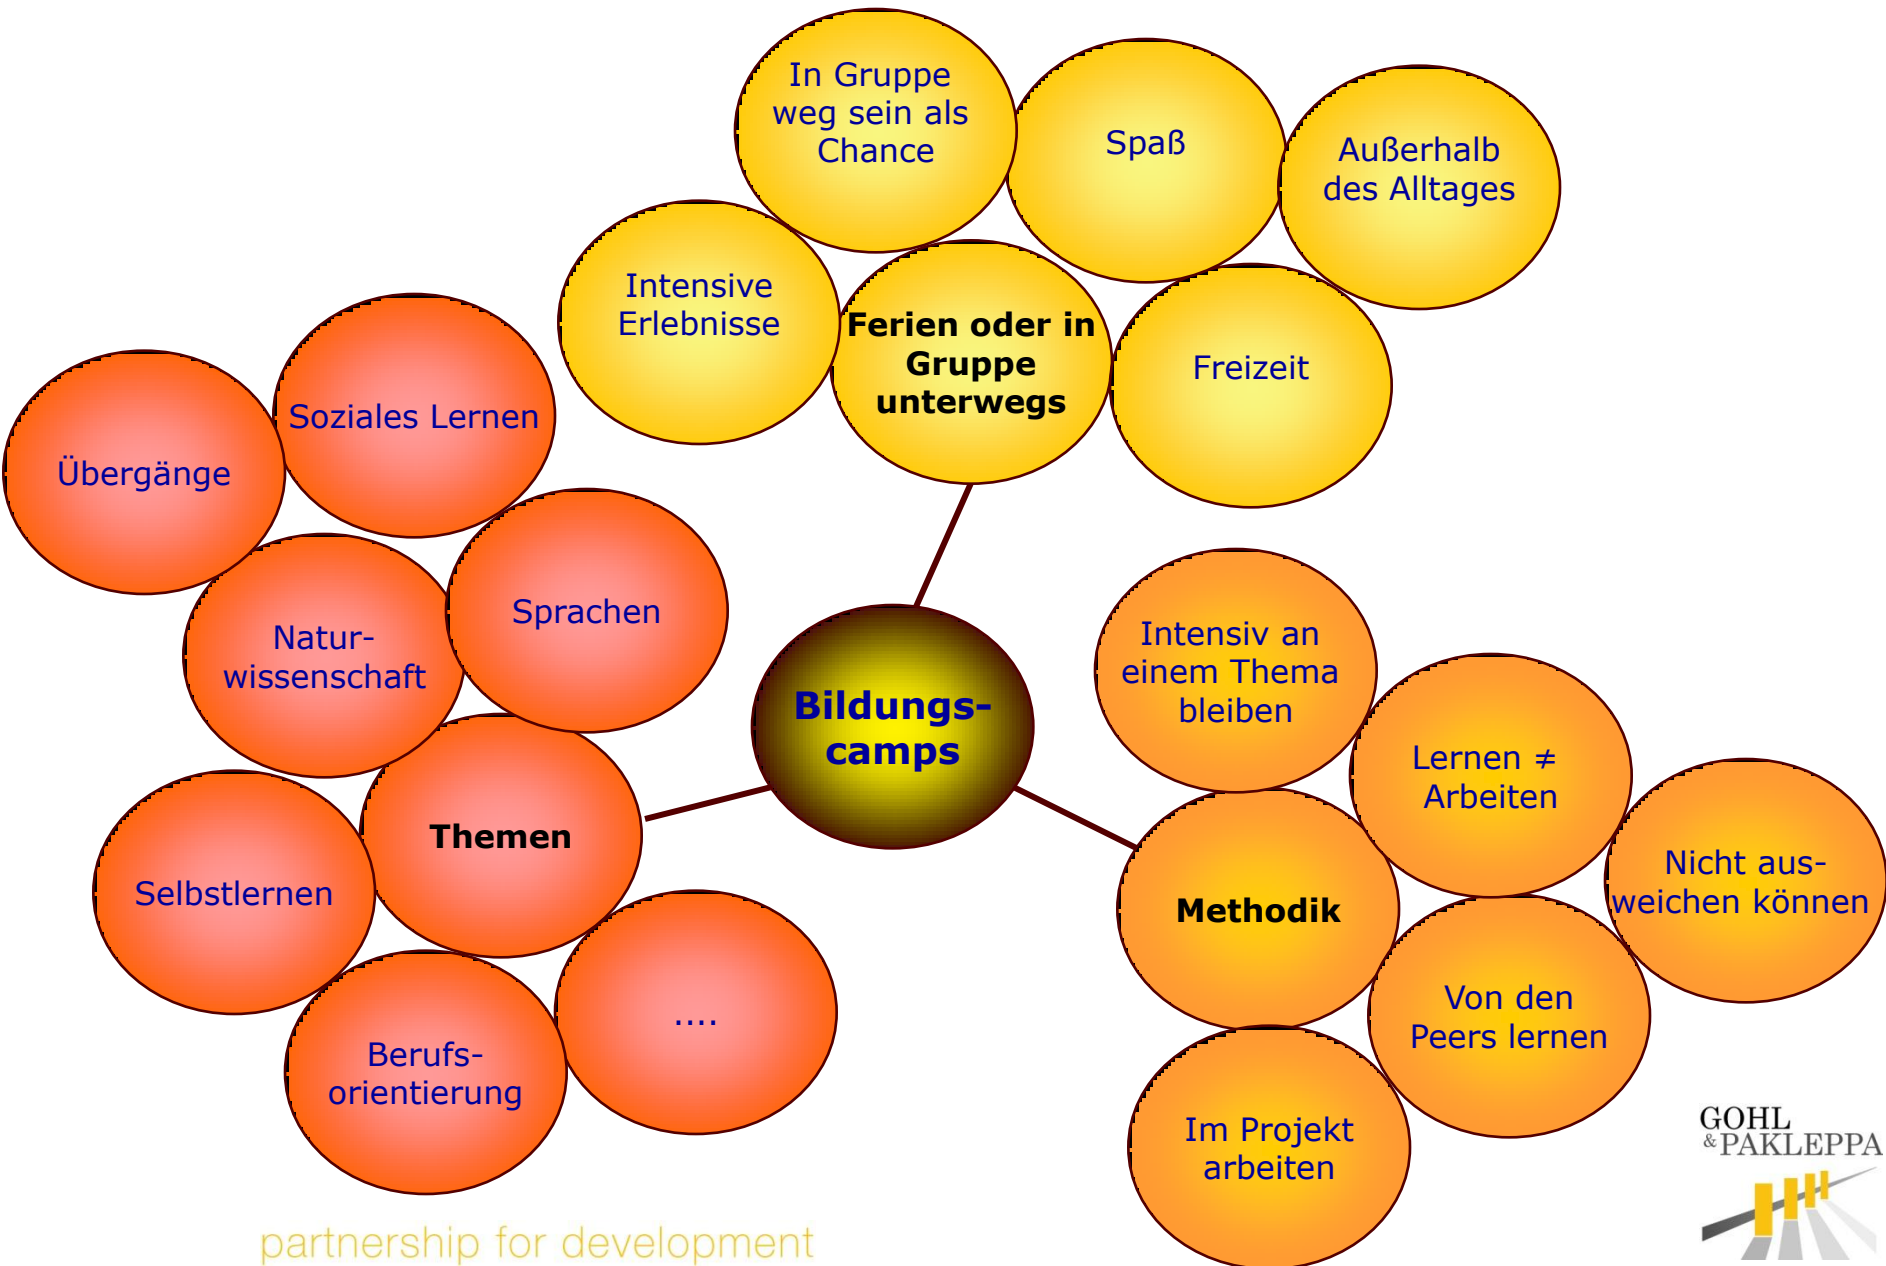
In Gruppe weg sein als Chance

Spaß

Außerhalb des Alltages

Intensive Erlebnisse

Ferien oder in Gruppe unterwegs

Freizeit

Soziales Lernen

Übergänge

Sprachen

Natur-wissenschaft

Bildungs-camps

Intensiv an einem Thema bleiben

Lernen ≠ Arbeiten

Themen

Selbstlernen

Methodik

Nicht aus-weichen können

....

Berufs-orientierung

Von den Peers lernen

Im Projekt arbeiten

GOHL & PAKLEPPA

partnership for development